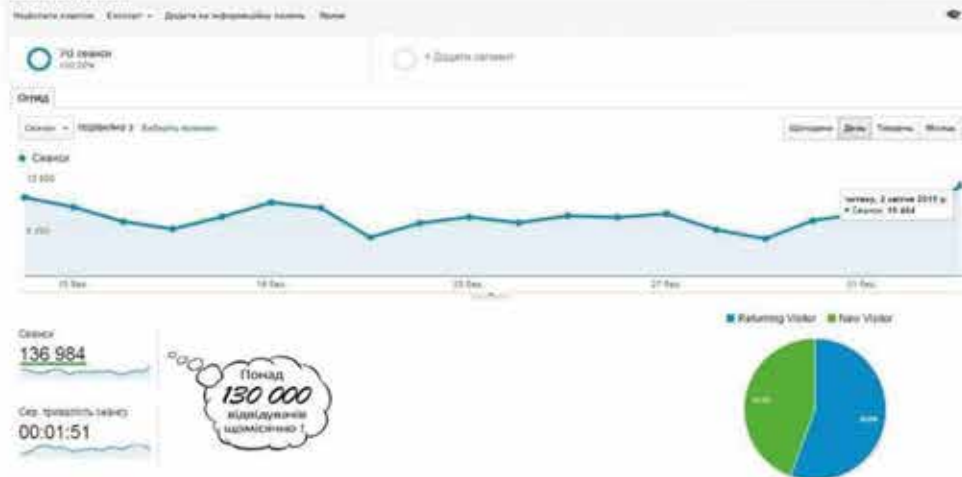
Надіслати електронною поштою Експорт Додати на інформаційну панель Ярлик

Усі сеанси 100,00%

+ Додати сегмент

Огляд

Сеанси порівняно з Виберіть показник

Щогодини День Тиждень Місяць

● Сеанси

12 500

6 250

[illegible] бер.

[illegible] бер.

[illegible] бер.

27 бер.

31 бер.

четвер, 2 квітня 2015 р.
● Сеанси: 10 464

Сеанси
136 984

Сер. тривалість сеансу
00:01:51

Понад
130 000
відвідувачів
щомісячно !

■ Returning Visitor ■ New Visitor

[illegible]

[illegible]